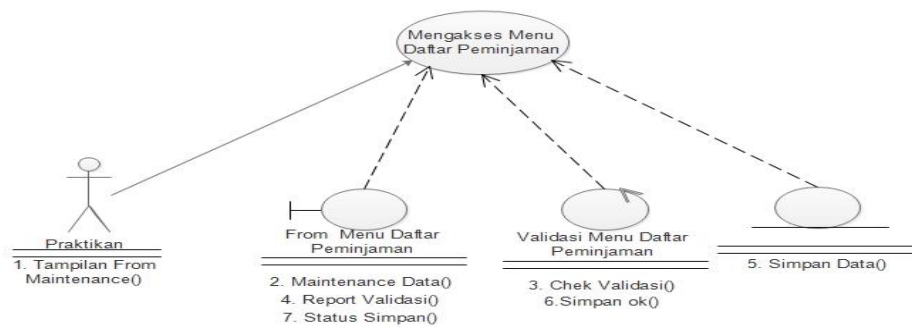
Mengakses Menu Daftar Peminjaman

Praktikan

1. Tampilan From Maintenance()

From Menu Daftar Peminjaman

2. Maintenance Data()
4. Report Validasi()
7. Status Simpan()

Validasi Menu Daftar Peminjaman

3. Chek Validasi()
6.Simpan ok()

5. Simpan Data()